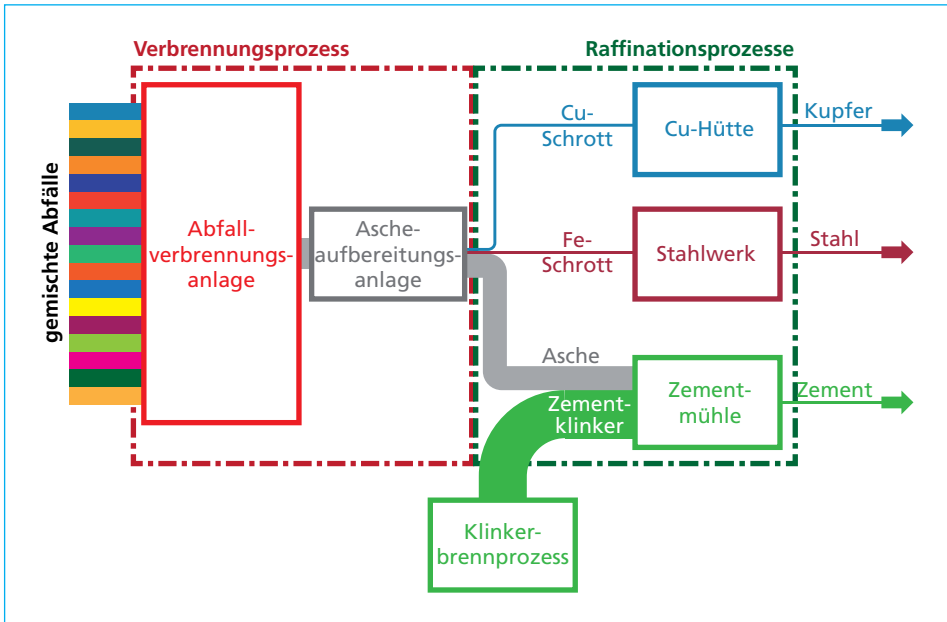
Verbrennungsprozess

Raffinationsprozesse

gemischte Abfälle

Abfallverbrennungsanlage

Ascheaufbereitungsanlage

Cu-Schrott

Cu-Hütte

Kupfer

Fe-Schrott

Stahlwerk

Stahl

Asche

Zementklinker

Zementmühle

Zement

Klinkerbrennprozess